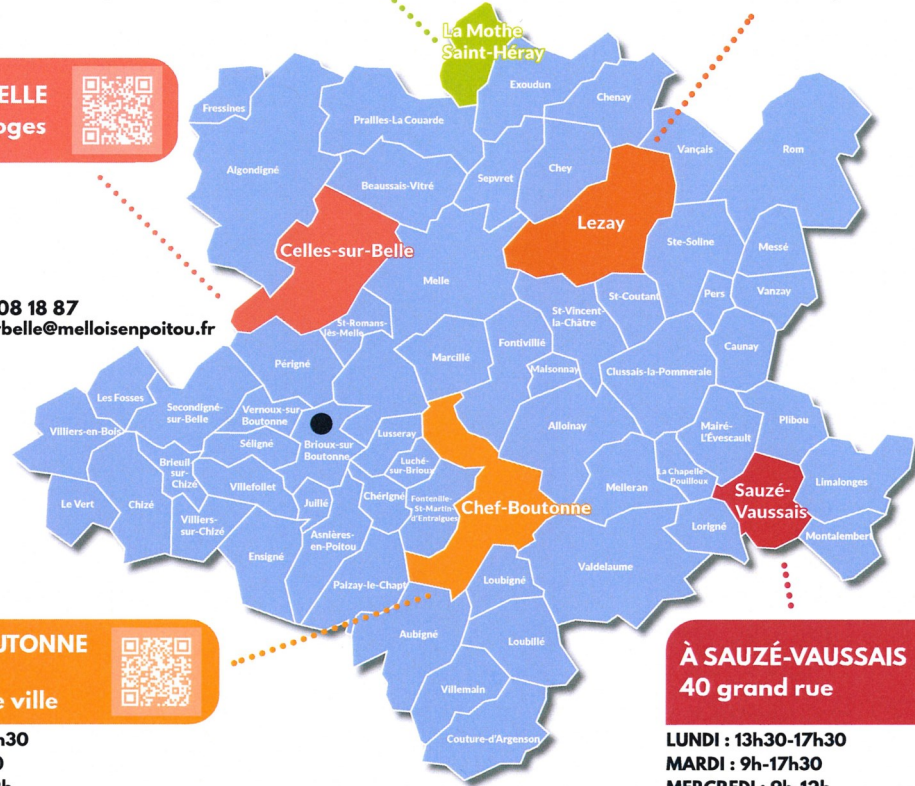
La Mothe Saint-Héray

ELLE
oges

08 18 87
belle@melloisenpoitou.fr

Fressines
Pralles-La Couarde
Exoudun
Chenay
Algondigné
Beaussais-Vitré
Sepvret
Chey
Vançais
Rom
Celles-sur-Belle
Lezay
Ste-Soline
Messé
Melle
St-Coutant
Pers
Vanzay
St-Romans-lès-Melle
St-Vincent-la-Châtre
Périgné
Marcillé
Fontivillié
Caunay
Maisonnay
Clussais-la-Pommeraie
Les Fosses
Secondigné-sur-Belle
Vernoux-sur-Boutonne
Villiers-en-Bois
Brioux-sur-Boutonne
Lusseray
Alloinay
Mairé-L'Évescault
Plibou
Séligné
Brieuil-sur-Chizé
Luché-sur-Brioux
La Chapelle-Pouilloux
Sauzé-Vaussais
Limalonges
Villefollet
Chérigné
Fontenille-St-Martin-d'Entraigues
Melleran
Le Vert
Chizé
Juillé
Chef-Boutonne
Villiers-sur-Chizé
Asnières-en-Poitou
Lorigné
Montalembert
Ensigné
Valdelaume
Paizay-le-Chapt
Loubigné
Loubillé
Aubigné
Villemain
Couture-d'Argenson

UTONNE
e ville
h30
0

À SAUZÉ-VAUSSAIS
40 grand rue

LUNDI : 13h30-17h30
MARDI : 9h-17h30
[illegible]